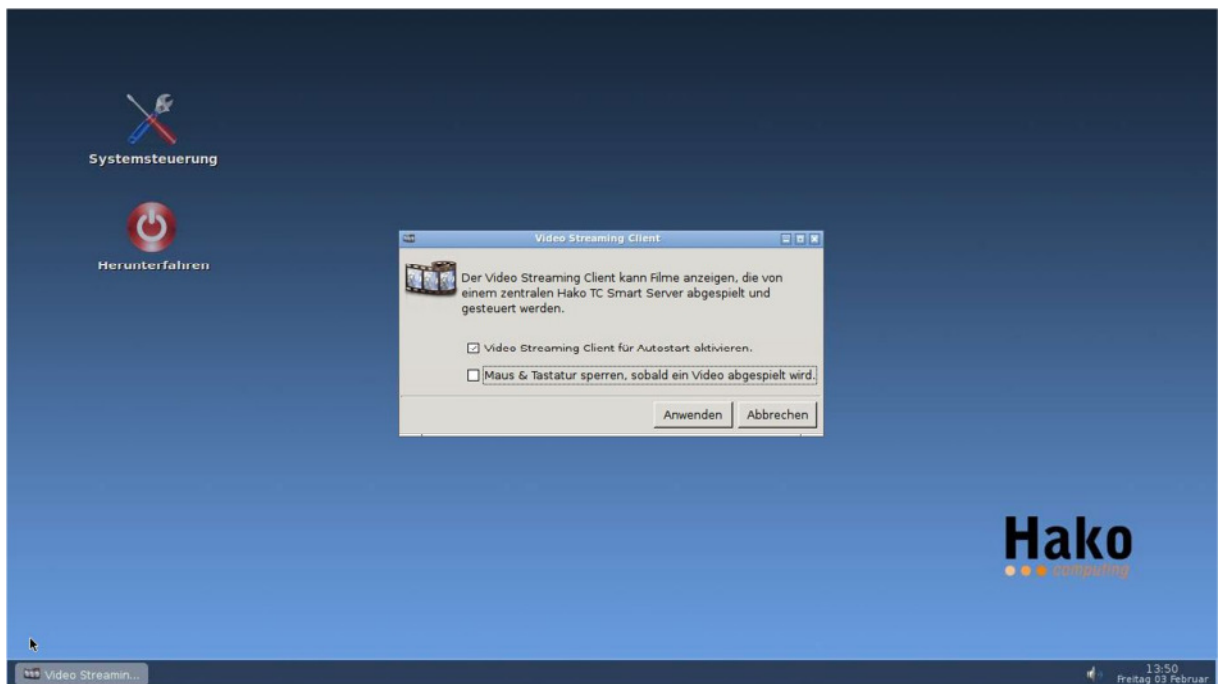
Systemsteuerung

Herunterfahren

Video Streaming Client

Der Video Streaming Client kann Filme anzeigen, die von einem zentralen Hako TC Smart Server abgespielt und gesteuert werden.

☑ Video Streaming Client für Autostart aktivieren.

☐ Maus & Tastatur sperren, sobald ein Video abgespielt wird.

Anwenden Abbrechen

Hako
computing

Video Streamin...

13:50
Freitag 03 Februar